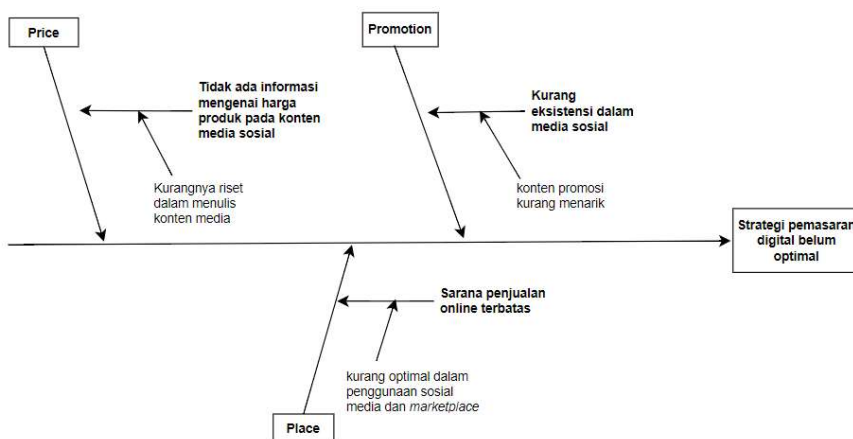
Price

Tidak ada informasi mengenai harga produk pada konten media sosial

Kurangnya riset dalam menulis konten media

Promotion

Kurang eksistensi dalam media sosial

konten promosi kurang menarik

Strategi pemasaran digital belum optimal

Sarana penjualan online terbatas

kurang optimal dalam penggunaan sosial media dan marketplace

Place